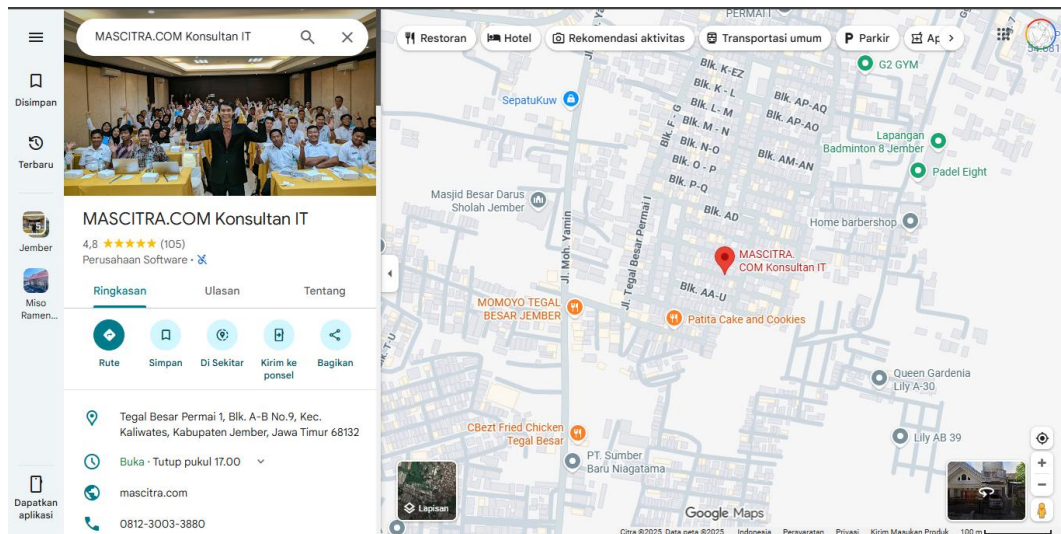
Disimpan

Terbaru

Jember

Miso Ramen...

Dapatkan aplikasi

MASCITRA.COM Konsultan IT

MASCITRA.COM Konsultan IT

4,8 ★★★★★ (105)

Perusahaan Software ·

Ringkasan Ulasan Tentang

Rute Simpan Di Sekitar Kirim ke ponsel Bagikan

Tegal Besar Permai 1, Blk. A-B No.9, Kec. Kaliwates, Kabupaten Jember, Jawa Timur 68132

Buka · Tutup pukul 17.00

mascitra.com

0812-3003-3880

Restoran Hotel Rekomendasi aktivitas Transportasi umum Parkir Ap

PERMAI 1

Blk. K-EZ
Blk. K-L
Blk. L-M
Blk. M-N
Blk. N-O
Blk. O-P
Blk. P-Q
Blk. AP-AQ
Blk. AP-AO
Blk. AM-AN
Blk. AD
Blk. AA-U
Blk. F-G

G2 GYM

SepatuKuw

Lapangan Badminton 8 Jember

Padel Eight

Masjid Besar Darus Sholah Jember

Home barbershop

MASCITRA. COM Konsultan IT

Jl. Moh. Yamin

Jl. Tegal Besar Permai I

MOMOYO TEGAL BESAR JEMBER

Patita Cake and Cookies

Queen Gardenia Lily A-30

CBezt Fried Chicken Tegal Besar

Lily AB 39

PT. Sumber Baru Niagatama

Lapisan

Google Maps

Citra ©2025, Data peta ©2025 Indonesia Persyaratan Privasi Kirim Masukan Produk 100 m